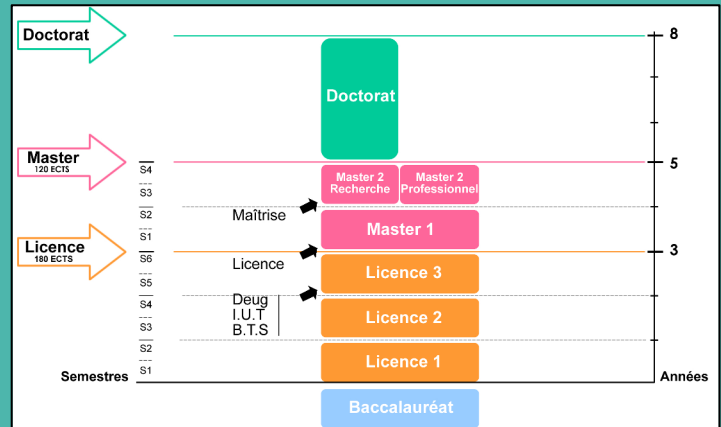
Doctorat

Master
120 ECTS

Licence
180 ECTS

8

Doctorat

5

S4
S3
Master 2 Recherche
Master 2 Professionnel

S2
Maîtrise
S1
Master 1

3

S6
Licence
Licence 3
S5

S4
Deug
I.U.T
B.T.S
S3
Licence 2

S2
S1
Licence 1

Semestres

Années

Baccalauréat